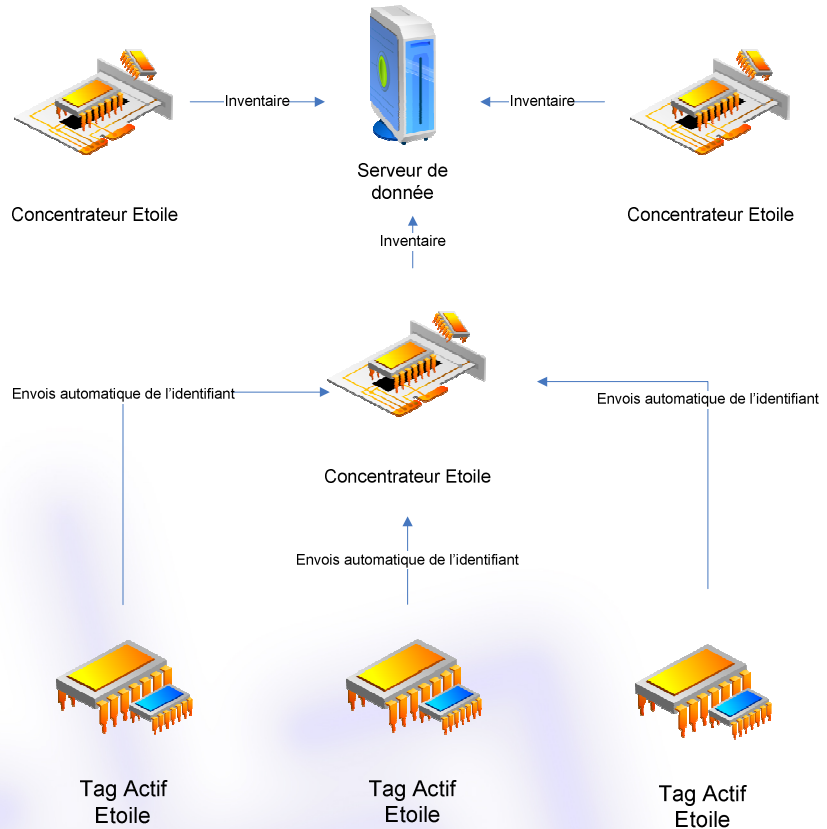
Inventaire

Serveur de donnée

Inventaire

Concentrateur Etoile

Concentrateur Etoile

Inventaire

Envois automatique de l'identifiant

Envois automatique de l'identifiant

Concentrateur Etoile

Envois automatique de l'identifiant

Tag Actif Etoile

Tag Actif Etoile

Tag Actif Etoile